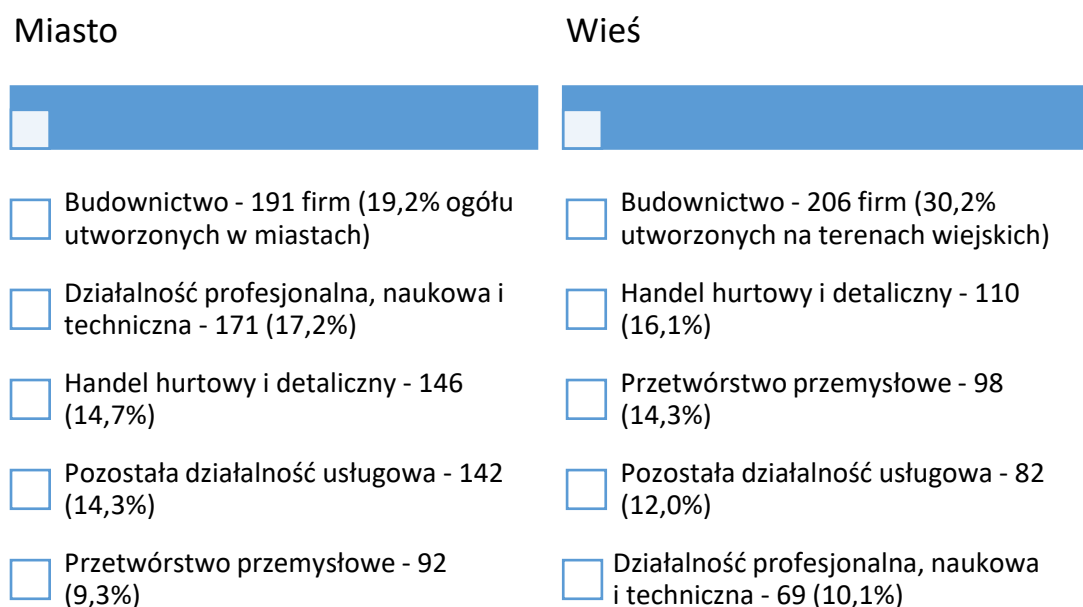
Miasto

Budownictwo - 191 firm (19,2% ogółu utworzonych w miastach)

Działalność profesjonalna, naukowa i techniczna - 171 (17,2%)

Handel hurtowy i detaliczny - 146 (14,7%)

Pozostała działalność usługowa - 142 (14,3%)

Przetwórstwo przemysłowe - 92 (9,3%)

Wieś

Budownictwo - 206 firm (30,2% utworzonych na terenach wiejskich)

Handel hurtowy i detaliczny - 110 (16,1%)

Przetwórstwo przemysłowe - 98 (14,3%)

Pozostała działalność usługowa - 82 (12,0%)

Działalność profesjonalna, naukowa i techniczna - 69 (10,1%)